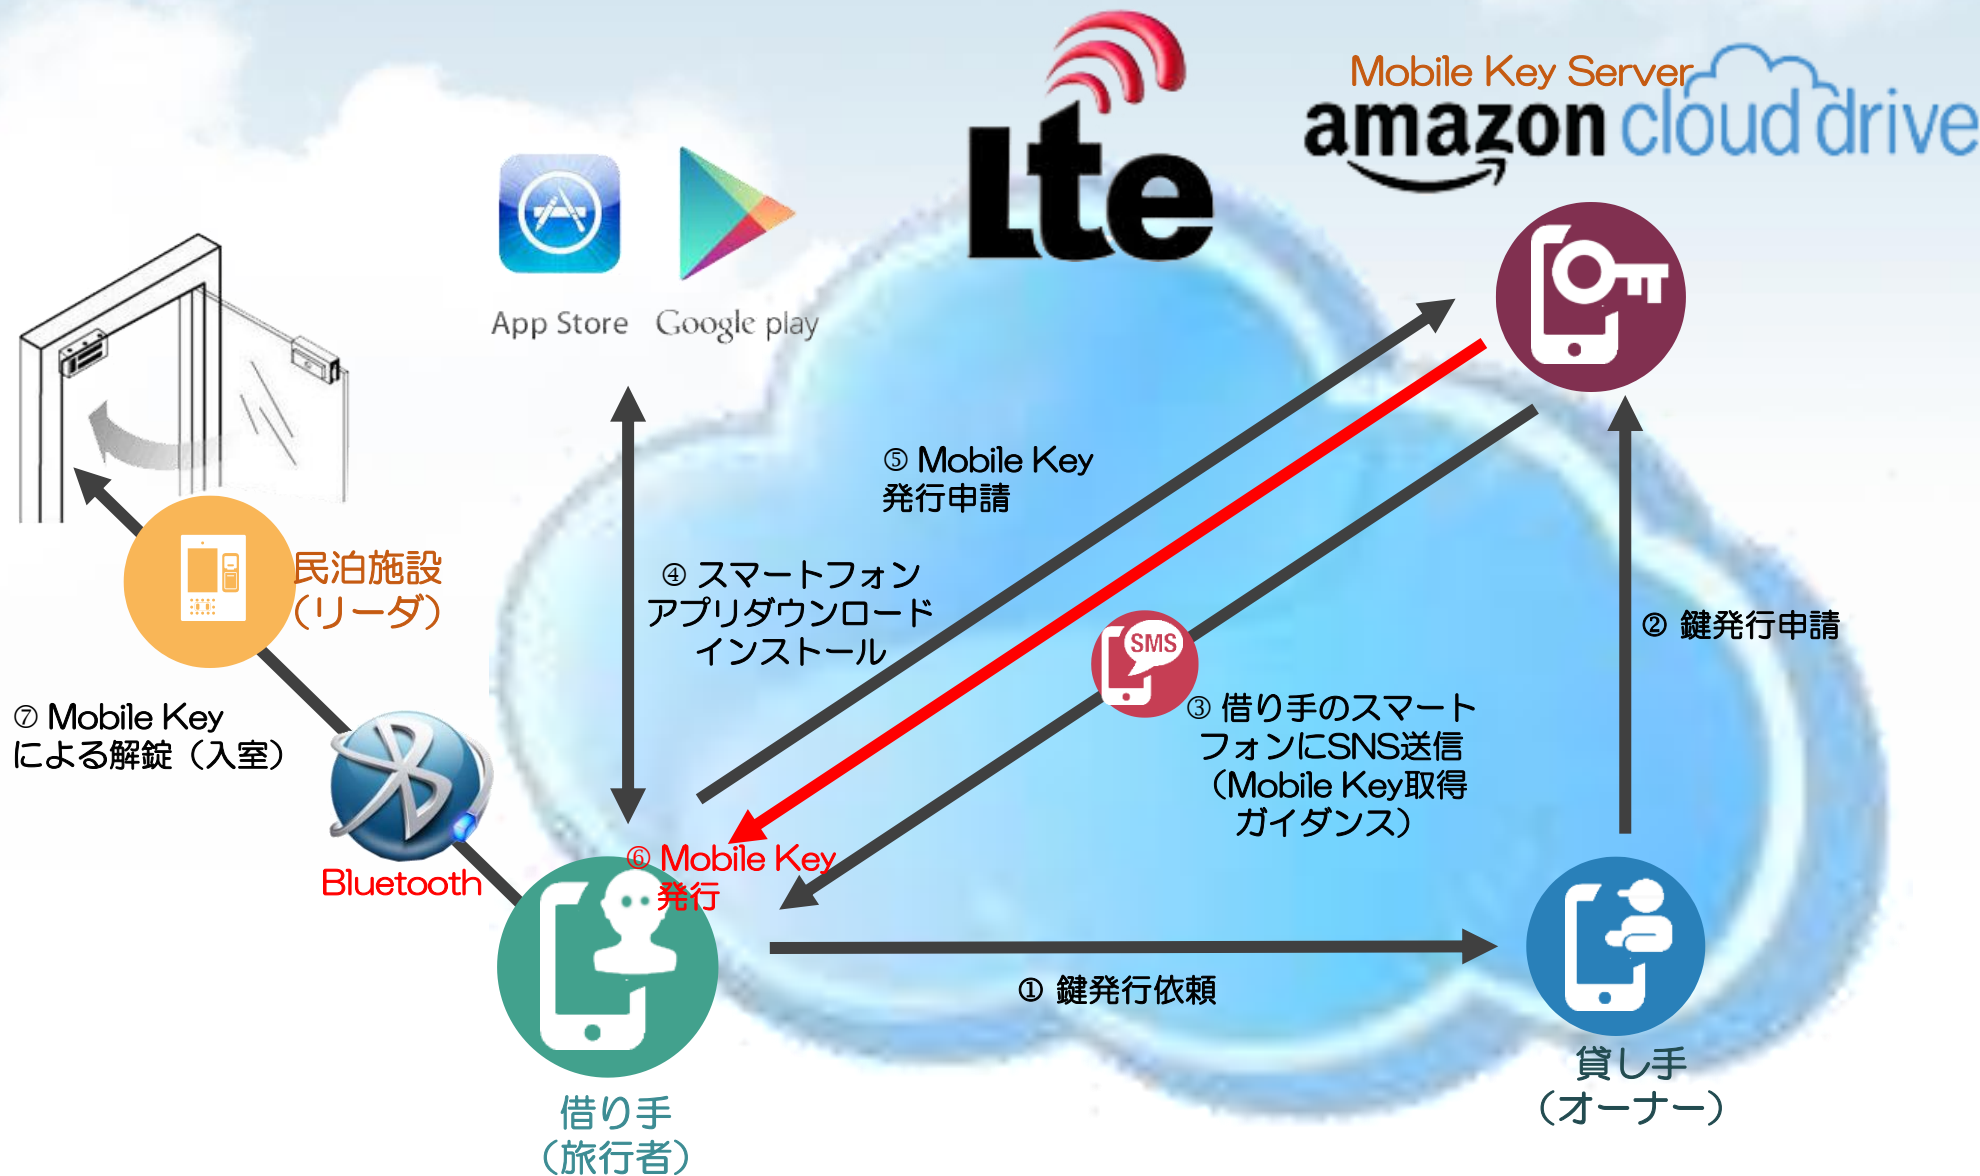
Lte

Mobile Key Server
amazon cloud drive

App Store Google play

⑤ Mobile Key
発行申請

④ スマートフォン
アプリダウンロード
インストール

民泊施設
(リーダ)

② 鍵発行申請

SMS

③ 借り手のスマート
フォンにSNS送信
(Mobile Key取得
ガイダンス)

⑦ Mobile Key
による解錠(入室)

Bluetooth

⑥ Mobile Key
発行

① 鍵発行依頼

借り手
(旅行者)

貸し手
(オーナー)